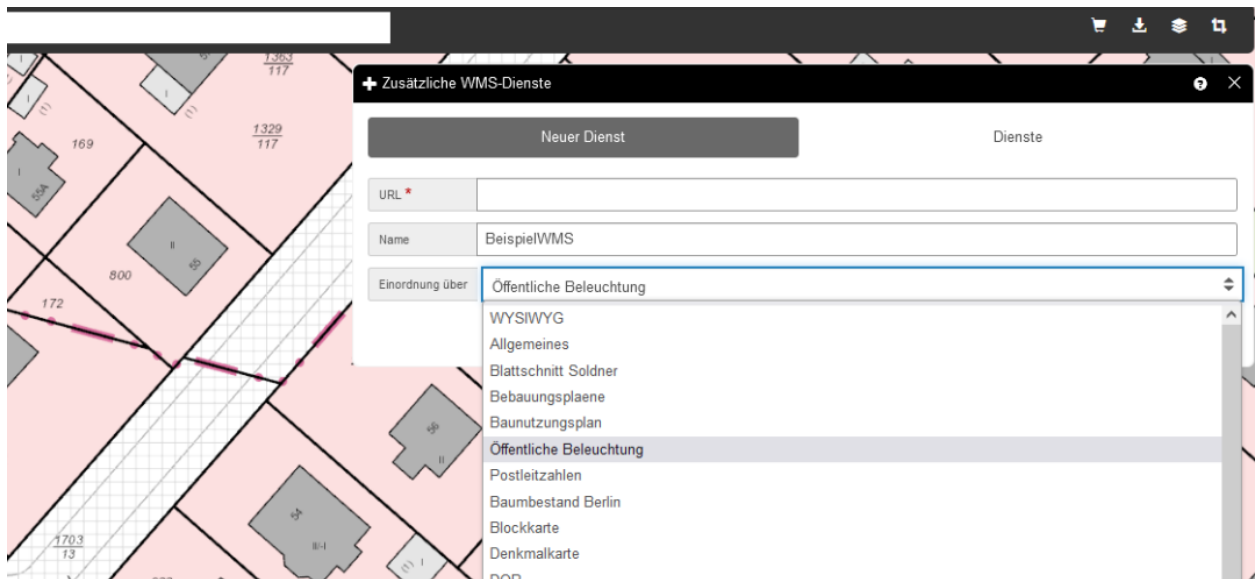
$\frac{1363}{117}$

Zusätzliche WMS-Dienste

Neuer Dienst

Dienste

$\frac{1329}{117}$

169

URL *

Name

BeispielWMS

Einordnung über

Öffentliche Beleuchtung

800

172

WYSIWYG
Allgemeines
Blattschnitt Soldner
Bebauungsplaene
Baunutzungsplan
Öffentliche Beleuchtung
Postleitzahlen
Baumbestand Berlin
Blockkarte
Denkmalkarte
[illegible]

55A

55

56

54

II

II-I

$\frac{1703}{13}$